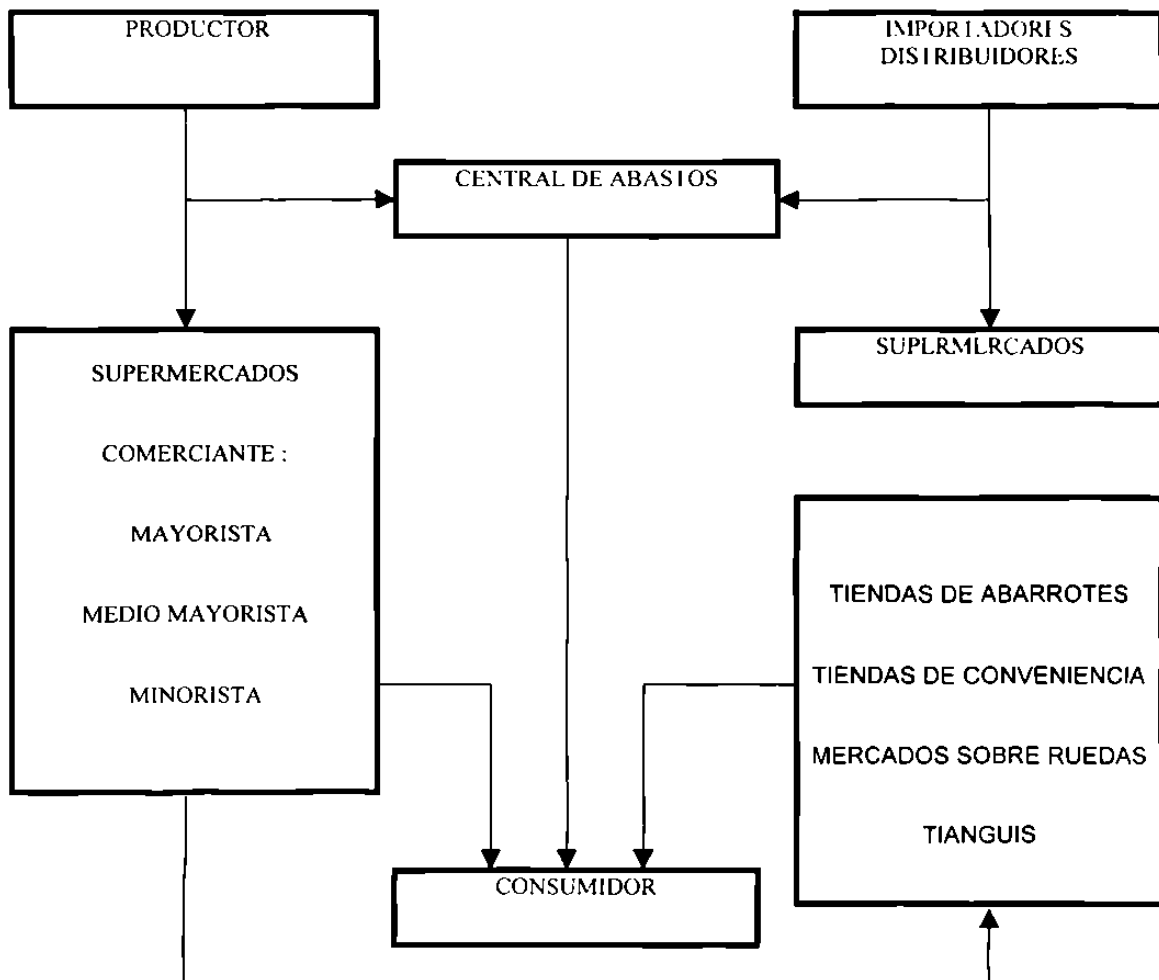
PRODUCTOR

IMPORTADORES
DISTRIBUIDORES

CENTRAL DE ABASTOS

SUPERMERCADOS

COMERCIANTE :

MAYORISTA

MEDIO MAYORISTA

MINORISTA

SUPERMERCADOS

TIENDAS DE ABARROTES

TIENDAS DE CONVENIENCIA

MERCADOS SOBRE RUEDAS

TIANGUIS

CONSUMIDOR